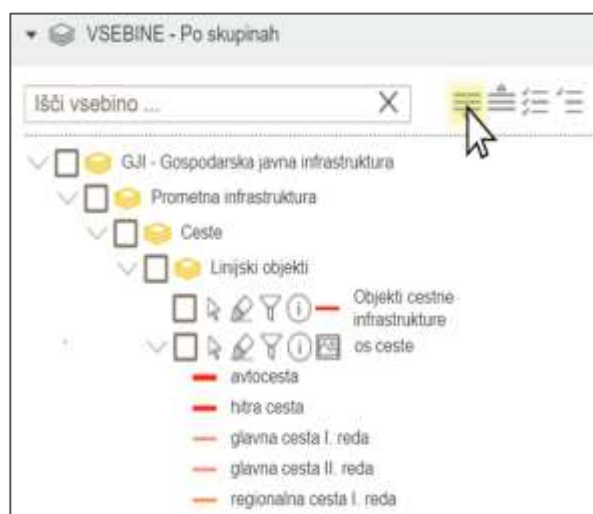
VSEBINE - Po skupinah

Išči vsebino ...

GJI - Gospodarska javna infrastruktura
Prometna infrastruktura
Ceste
Linijski objekti
Objekti cestne infrastrukture
os ceste
avtocesta
hitra cesta
glavna cesta I. reda
glavna cesta II. reda
regionalna cesta I. reda